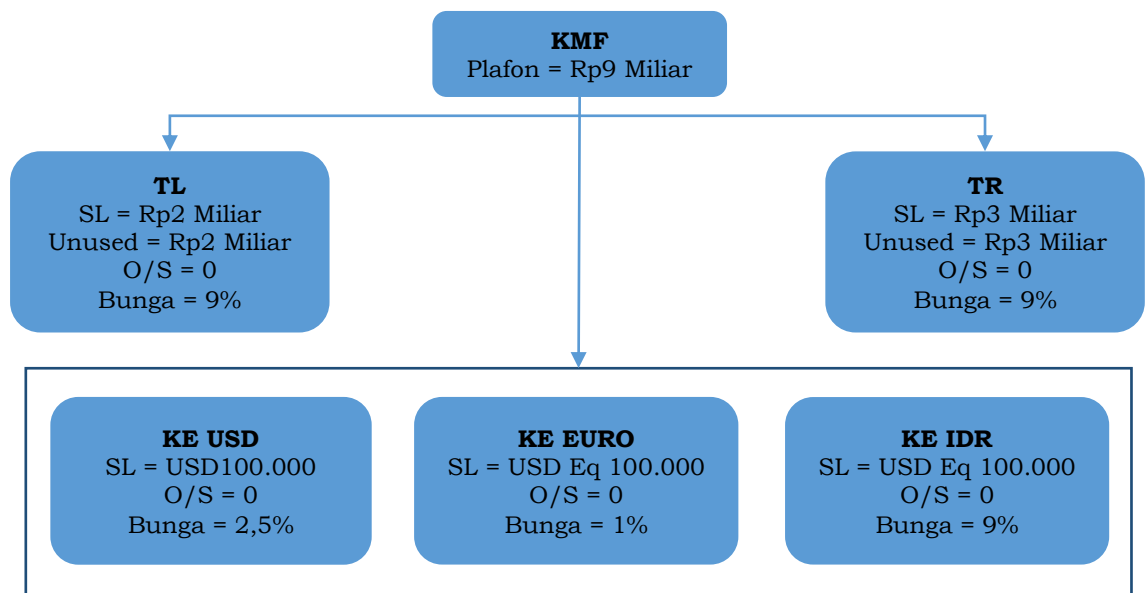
**KMF**
Plafon = Rp9 Miliar

**TL**
SL = Rp2 Miliar
Unused = Rp2 Miliar
O/S = 0
Bunga = 9%

**TR**
SL = Rp3 Miliar
Unused = Rp3 Miliar
O/S = 0
Bunga = 9%

**KE USD**
SL = USD100.000
O/S = 0
Bunga = 2,5%

**KE EURO**
SL = USD Eq 100.000
O/S = 0
Bunga = 1%

**KE IDR**
SL = USD Eq 100.000
O/S = 0
Bunga = 9%